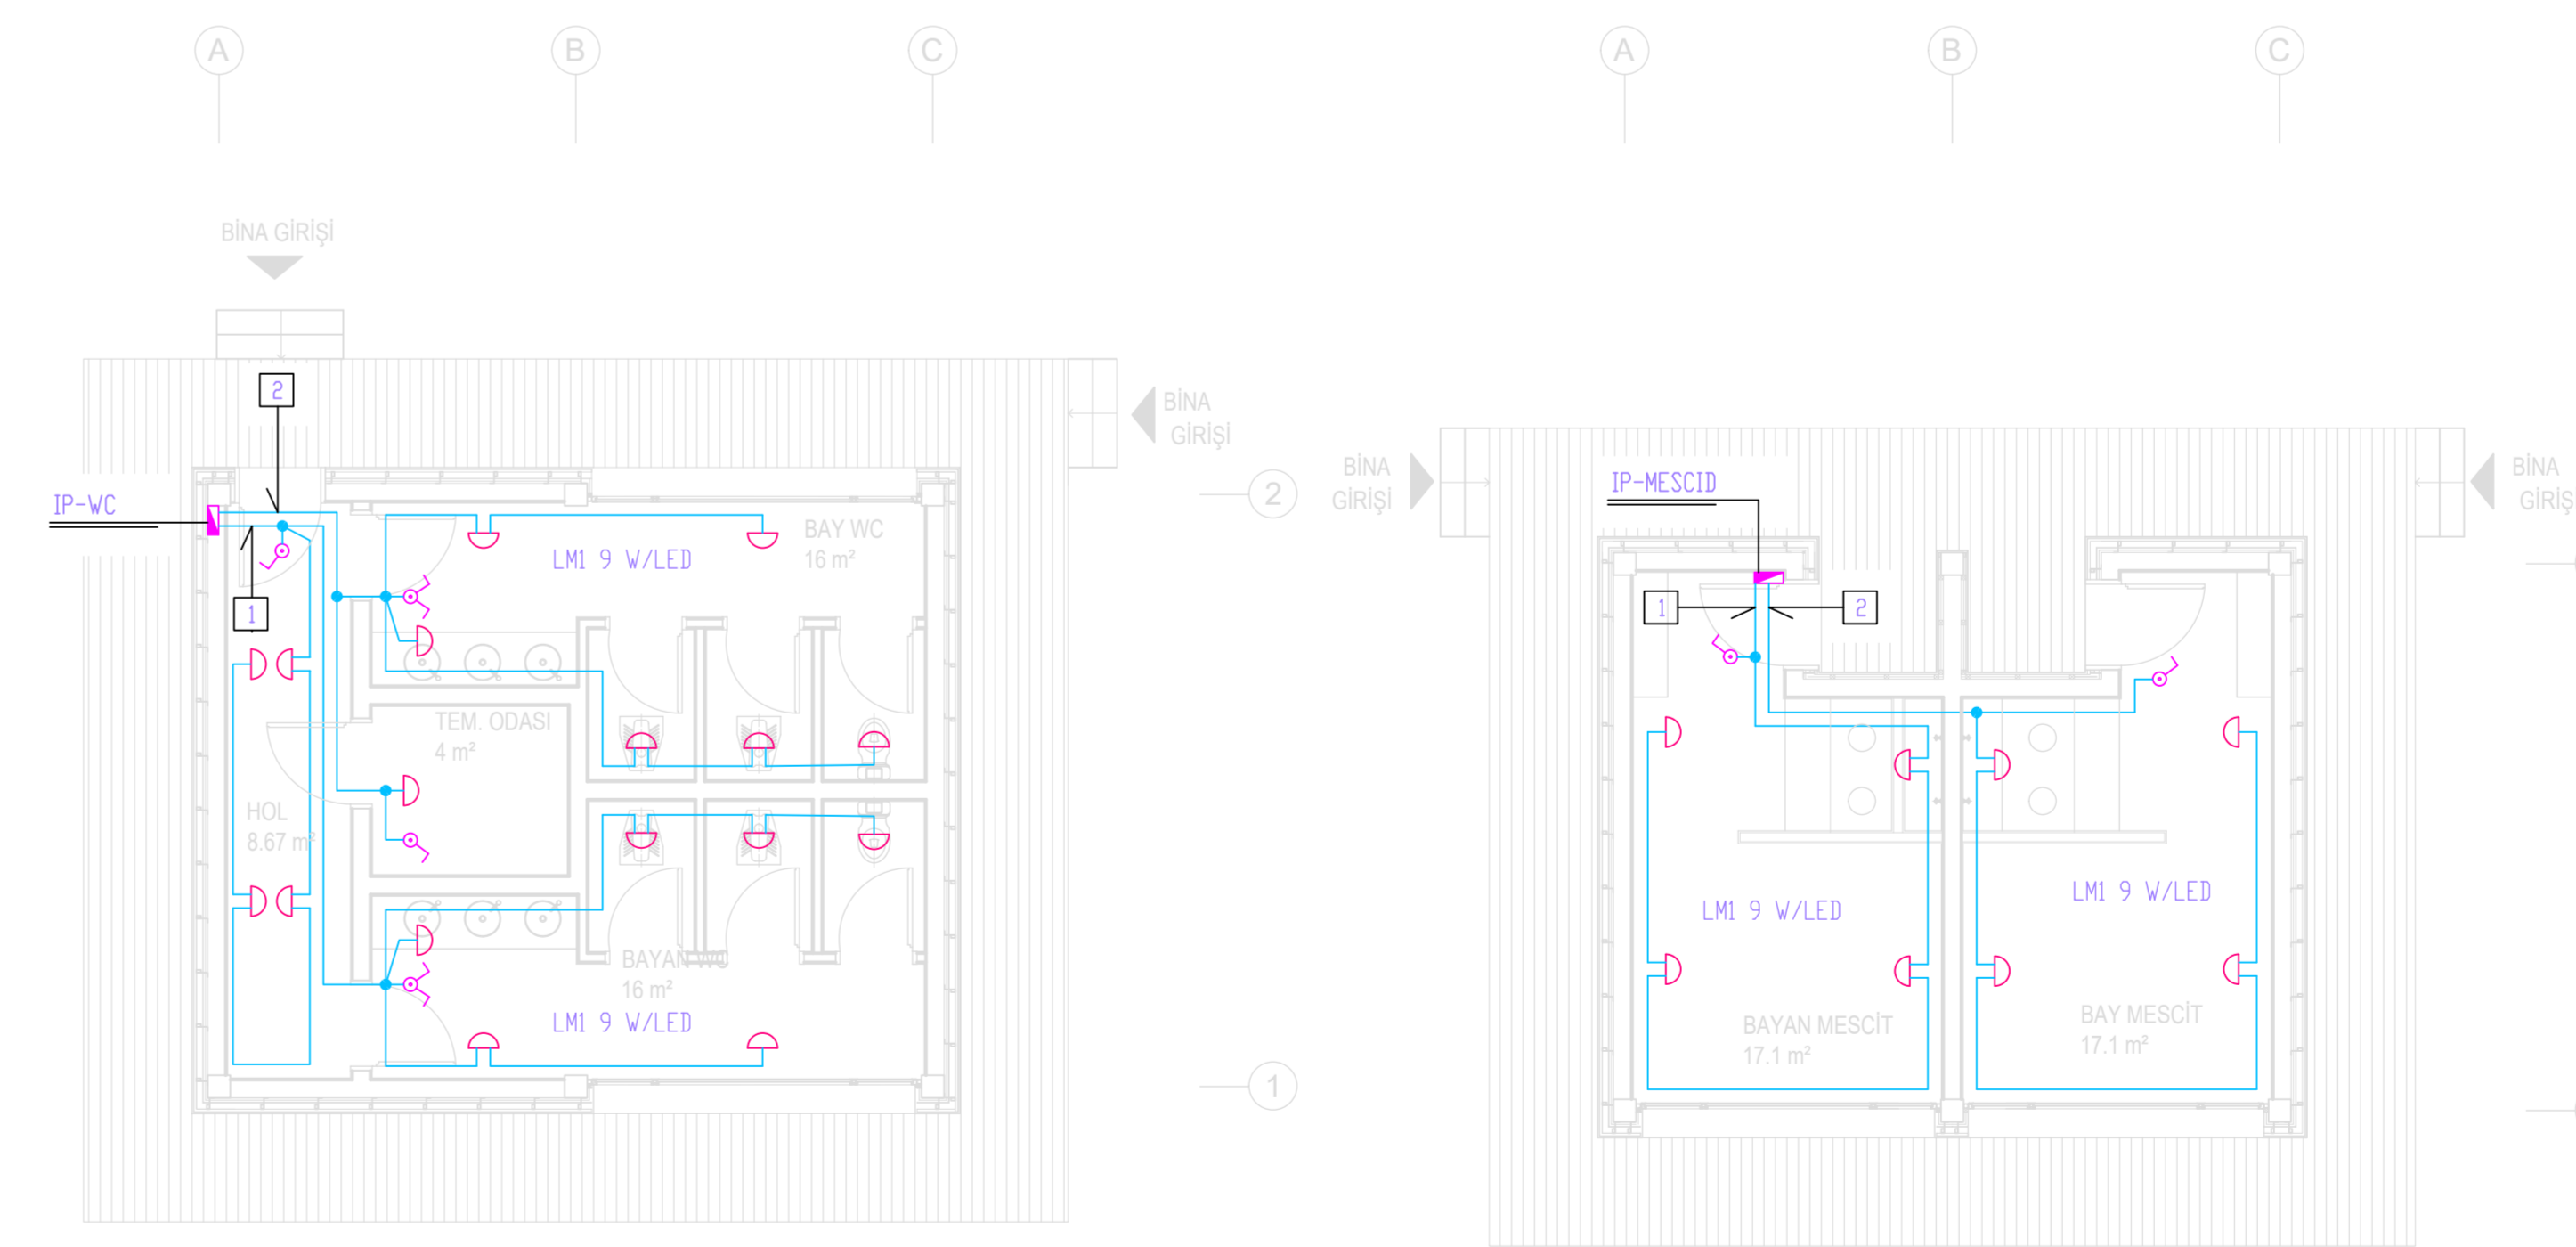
A
B
C
A
B
C

BİNA GİRİŞİ

2
IP-WC
1
BİNA GİRİŞİ
2
BİNA GİRİŞİ
IP-MESCID
1
2
BİNA GİRİŞ

LM1 9 W/LED
BAY WC
16 m²
TEM. ODASI
4 m²
HOL
8.67 m²
BAYAN WC
16 m²
LM1 9 W/LED

1

LM1 9 W/LED
LM1 9 W/LED
BAYAN MESCİT
17.1 m²
BAY MESCİT
17.1 m²